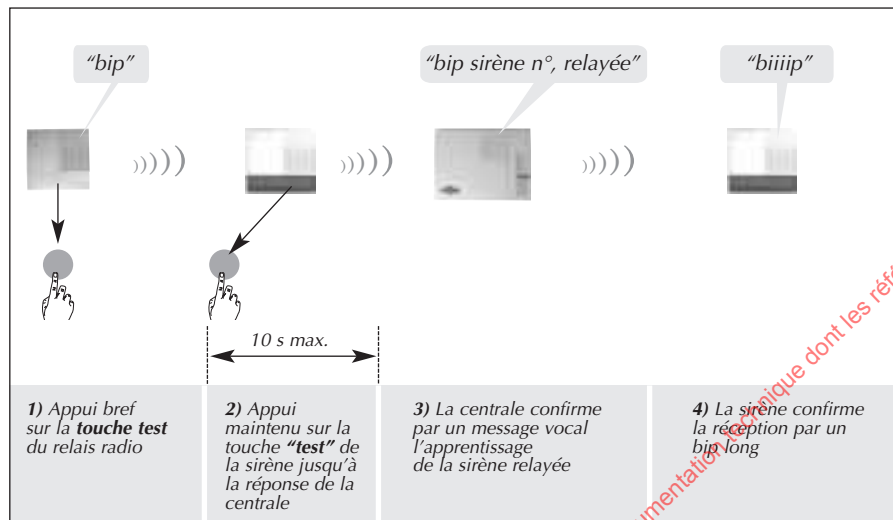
"bip"

"bip sirène n°, relayée"

"biiiip"

10 s max.

**1)** Appui bref sur la **touche test** du relais radio

**2)** Appui maintenu sur la touche **"test"** de la sirène jusqu'à la réponse de la centrale

**3)** La centrale confirme par un message vocal l'apprentissage de la sirène relayée

**4)** La sirène confirme la réception par un bip long

mentation technique dont les réf